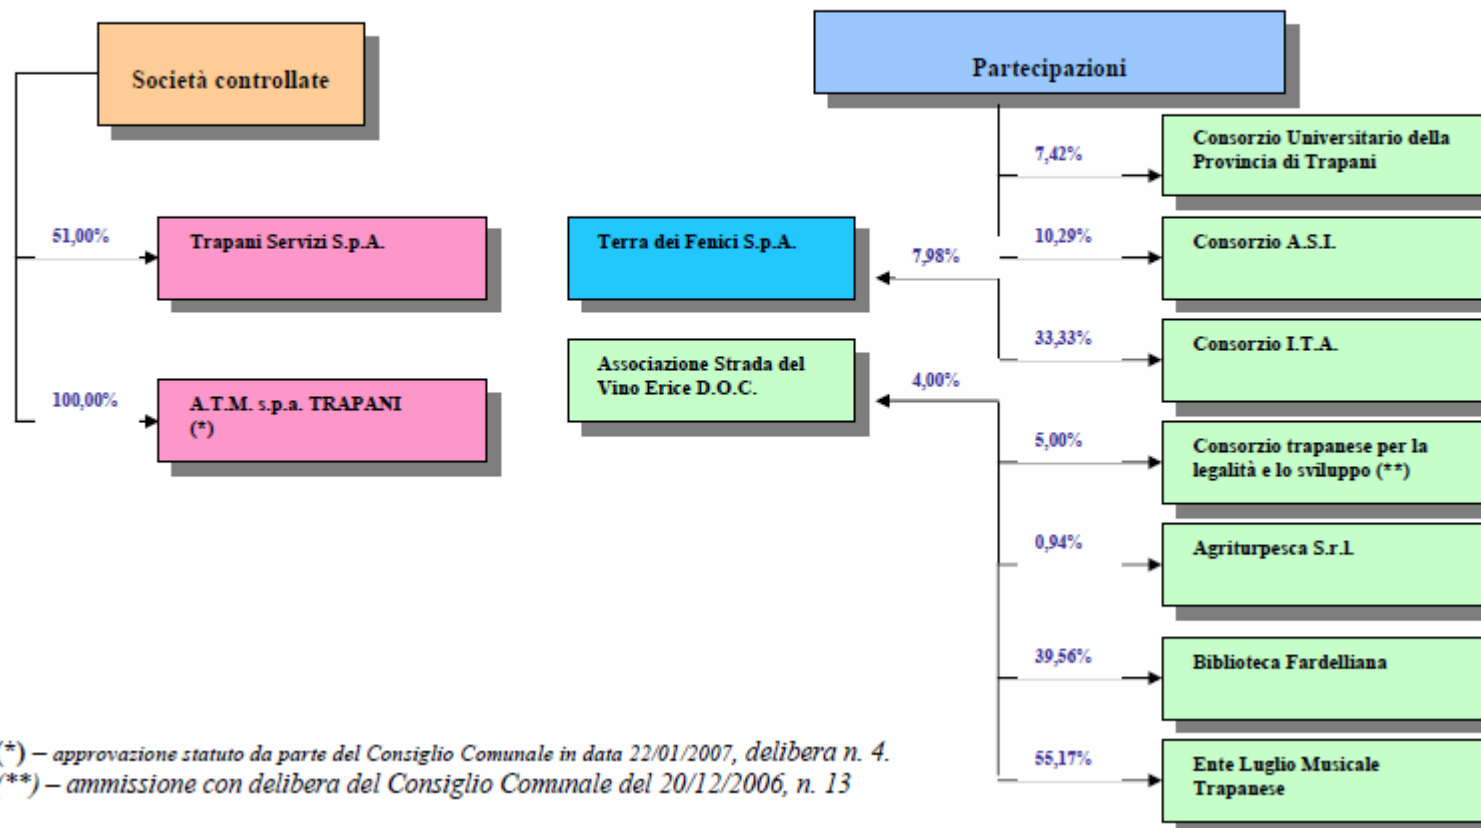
Società controllate

51,00%

Trapani Servizi S.p.A.

100,00%

A.T.M. s.p.a. TRAPANI (*)

Partecipazioni

Terra dei Fenici S.p.A.

7,98%

Associazione Strada del Vino Erice D.O.C.

4,00%

7,42%

Consorzio Universitario della Provincia di Trapani

10,29%

Consorzio A.S.I.

33,33%

Consorzio I.T.A.

5,00%

Consorzio trapanese per la legalità e lo sviluppo (**)

0,94%

Agriturpesca S.r.l.

39,56%

Biblioteca Fardelliana

55,17%

Ente Luglio Musicale Trapanese

(*) – approvazione statuto da parte del Consiglio Comunale in data 22/01/2007, delibera n. 4.
(**) – ammissione con delibera del Consiglio Comunale del 20/12/2006, n. 13